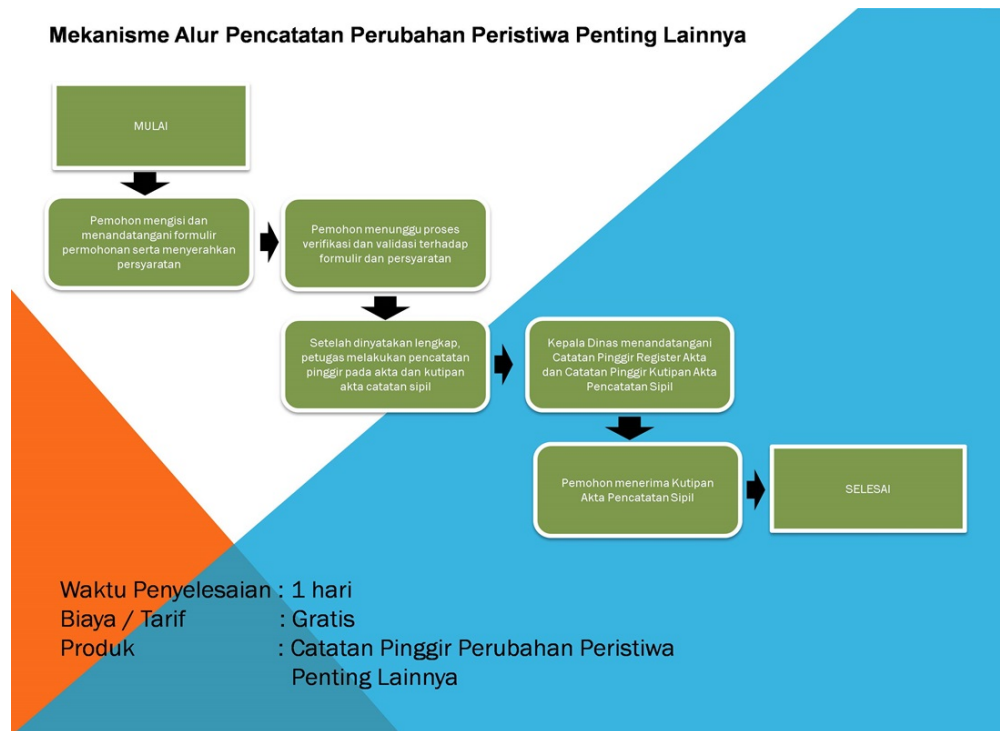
Mekanisme Alur Pencatatan Perubahan Peristiwa Penting Lainnya

MULAI

Pemohon mengisi dan menandatangani formulir permohonan serta menyerahkan persyaratan

Pemohon menunggu proses verifikasi dan validasi terhadap formulir dan persyaratan

Setelah dinyatakan lengkap, petugas melakukan pencatatan pinggir pada akta dan kutipan akta catatan sipil

Kepala Dinas menandatangani Catatan Pinggir Register Akta dan Catatan Pinggir Kutipan Akta Pencatatan Sipil

Pemohon menerima Kutipan Akta Pencatatan Sipil

SELESAI

Waktu Penyelesaian : 1 hari
Biaya / Tarif : Gratis
Produk : Catatan Pinggir Perubahan Peristiwa Penting Lainnya